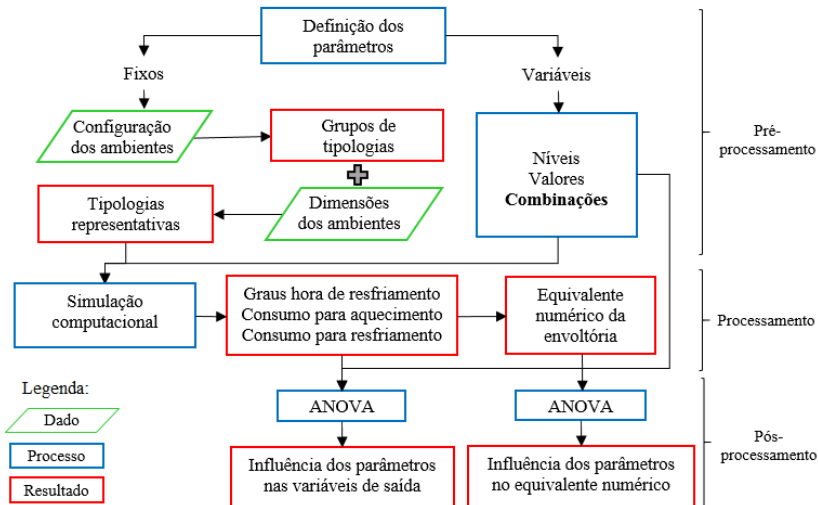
Definição dos parâmetros

Fixos

Variáveis

Configuração dos ambientes

Grupos de tipologias

Níveis
Valores
**Combinações**

Pré-processamento

Tipologias representativas

Dimensões dos ambientes

Simulação computacional

Graus hora de resfriamento
Consumo para aquecimento
Consumo para resfriamento

Equivalente numérico da envoltória

Processamento

Legenda:

Dado

Processo

Resultado

ANOVA

ANOVA

Pós-processamento

Influência dos parâmetros nas variáveis de saída

Influência dos parâmetros no equivalente numérico